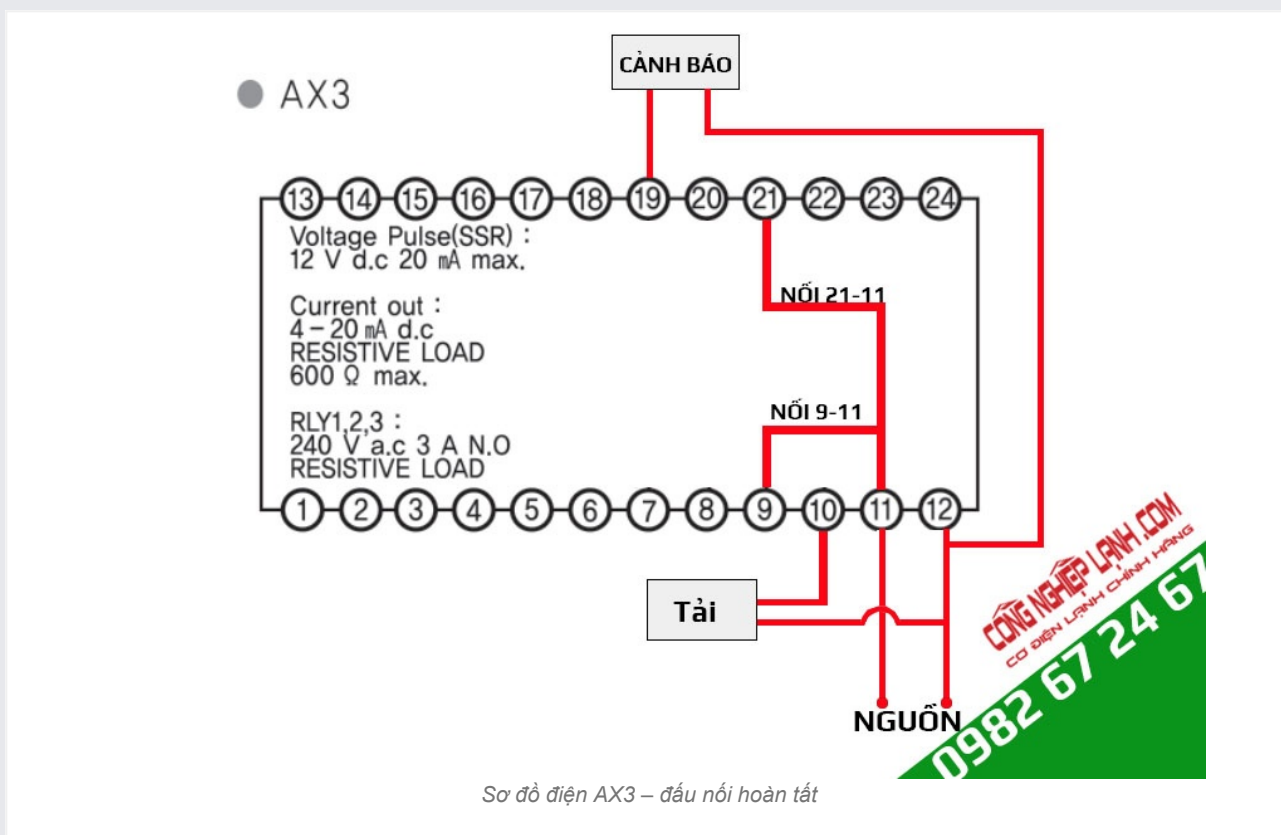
CẢNH BÁO

AX3

13 14 15 16 17 18 19 20 21 22 23 24

Voltage Pulse(SSR) :
12 V d.c 20 mA max.

Current out :
4 – 20 mA d.c
RESISTIVE LOAD
600 Ω max.

RLY1,2,3 :
240 V a.c 3 A N.O
RESISTIVE LOAD

NỐI 21-11

NỐI 9-11

1 2 3 4 5 6 7 8 9 10 11 12

Tải

NGUỒN

CÔNG NGHIỆP LẠNH.COM
CƠ ĐIỆN LẠNH CHÍNH HÃNG
0982 67 24 67

Sơ đồ điện AX3 – đấu nối hoàn tất